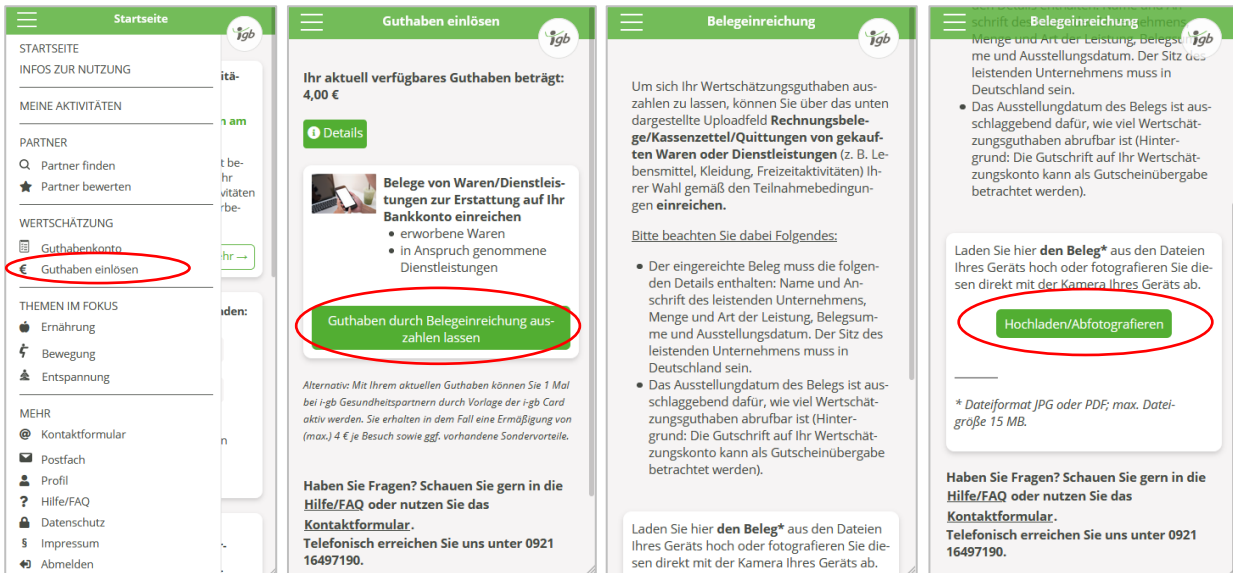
Startseite

STARTSEITE
INFOS ZUR NUTZUNG

MEINE AKTIVITÄTEN

PARTNER
Partner finden
Partner bewerten

WERTSCHÄTZUNG
Guthabenkonto
Guthaben einlösen

THEMEN IM FOKUS
Ernährung
Bewegung
Entspannung

MEHR
Kontaktformular
Postfach
Profil
Hilfe/FAQ
Datenschutz
Impressum
Abmelden

Guthaben einlösen

igb

Ihr aktuell verfügbares Guthaben beträgt: 4,00 €

Details

Belege von Waren/Dienstleistungen zur Erstattung auf Ihr Bankkonto einreichen
• erworbene Waren
• in Anspruch genommene Dienstleistungen

Guthaben durch Belegeinreichung auszahlen lassen

Alternativ: Mit Ihrem aktuellen Guthaben können Sie 1 Mal bei i-gb Gesundheitspartnern durch Vorlage der i-gb Card aktiv werden. Sie erhalten in dem Fall eine Ermäßigung von (max.) 4 € je Besuch sowie ggf. vorhandene Sondervorteile.

Haben Sie Fragen? Schauen Sie gern in die Hilfe/FAQ oder nutzen Sie das Kontaktformular.
Telefonisch erreichen Sie uns unter 0921 16497190.

Belegeinreichung

igb

Um sich Ihr Wertschätzungsguthaben auszahlen zu lassen, können Sie über das unten dargestellte Uploadfeld Rechnungsbelege/Kassenzettel/Quittungen von gekauften Waren oder Dienstleistungen (z. B. Lebensmittel, Kleidung, Freizeitaktivitäten) Ihrer Wahl gemäß den Teilnahmebedingungen einreichen.

Bitte beachten Sie dabei Folgendes:

• Der eingereichte Beleg muss die folgenden Details enthalten: Name und Anschrift des leistenden Unternehmens, Menge und Art der Leistung, Belegsumme und Ausstellungsdatum. Der Sitz des leistenden Unternehmens muss in Deutschland sein.
• Das Ausstellungsdatum des Belegs ist ausschlaggebend dafür, wie viel Wertschätzungsguthaben abrufbar ist (Hintergrund: Die Gutschrift auf Ihr Wertschätzungskonto kann als Gutscheinübergabe betrachtet werden).

Laden Sie hier den Beleg* aus den Dateien Ihres Geräts hoch oder fotografieren Sie diesen direkt mit der Kamera Ihres Geräts ab.

Belegeinreichung

igb

me und Ausstellungsdatum. Der Sitz des leistenden Unternehmens muss in Deutschland sein.
• Das Ausstellungsdatum des Belegs ist ausschlaggebend dafür, wie viel Wertschätzungsguthaben abrufbar ist (Hintergrund: Die Gutschrift auf Ihr Wertschätzungskonto kann als Gutscheinübergabe betrachtet werden).

Laden Sie hier den Beleg* aus den Dateien Ihres Geräts hoch oder fotografieren Sie diesen direkt mit der Kamera Ihres Geräts ab.

Hochladen/Abfotografieren

* Dateiformat JPG oder PDF; max. Dateigröße 15 MB.

Haben Sie Fragen? Schauen Sie gern in die Hilfe/FAQ oder nutzen Sie das Kontaktformular.
Telefonisch erreichen Sie uns unter 0921 16497190.